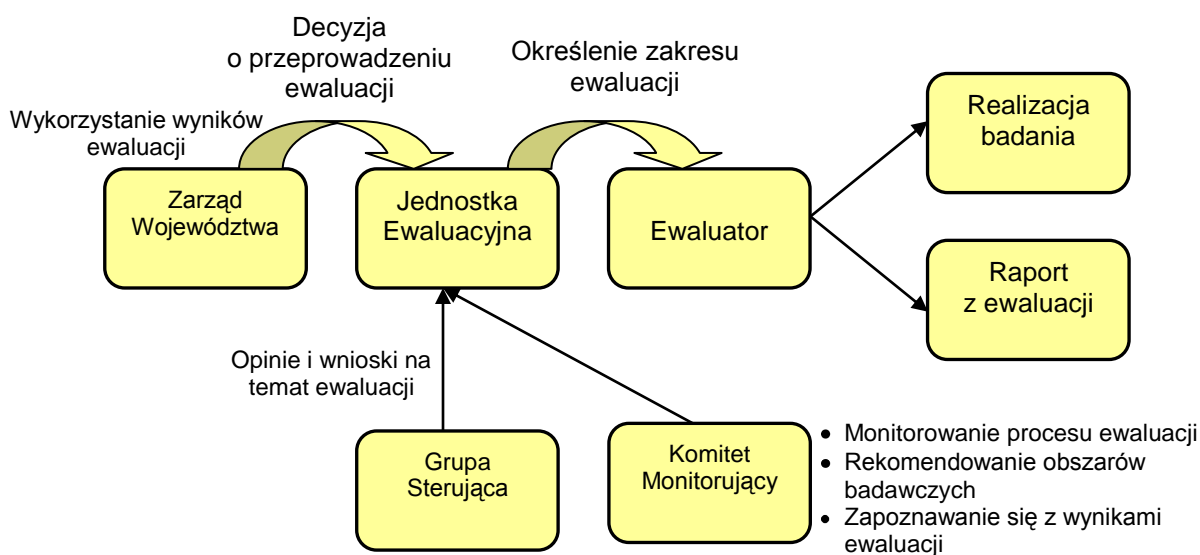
Decyzja o przeprowadzeniu ewaluacji

Określenie zakresu ewaluacji

Wykorzystanie wyników ewaluacji

Realizacja badania

Zarząd Województwa

Jednostka Ewaluacyjna

Ewaluator

Raport z ewaluacji

Opinie i wnioski na temat ewaluacji

Grupa Sterująca

Komitet Monitorujący

- Monitorowanie procesu ewaluacji
- Rekomendowanie obszarów badawczych
- Zapoznawanie się z wynikami ewaluacji